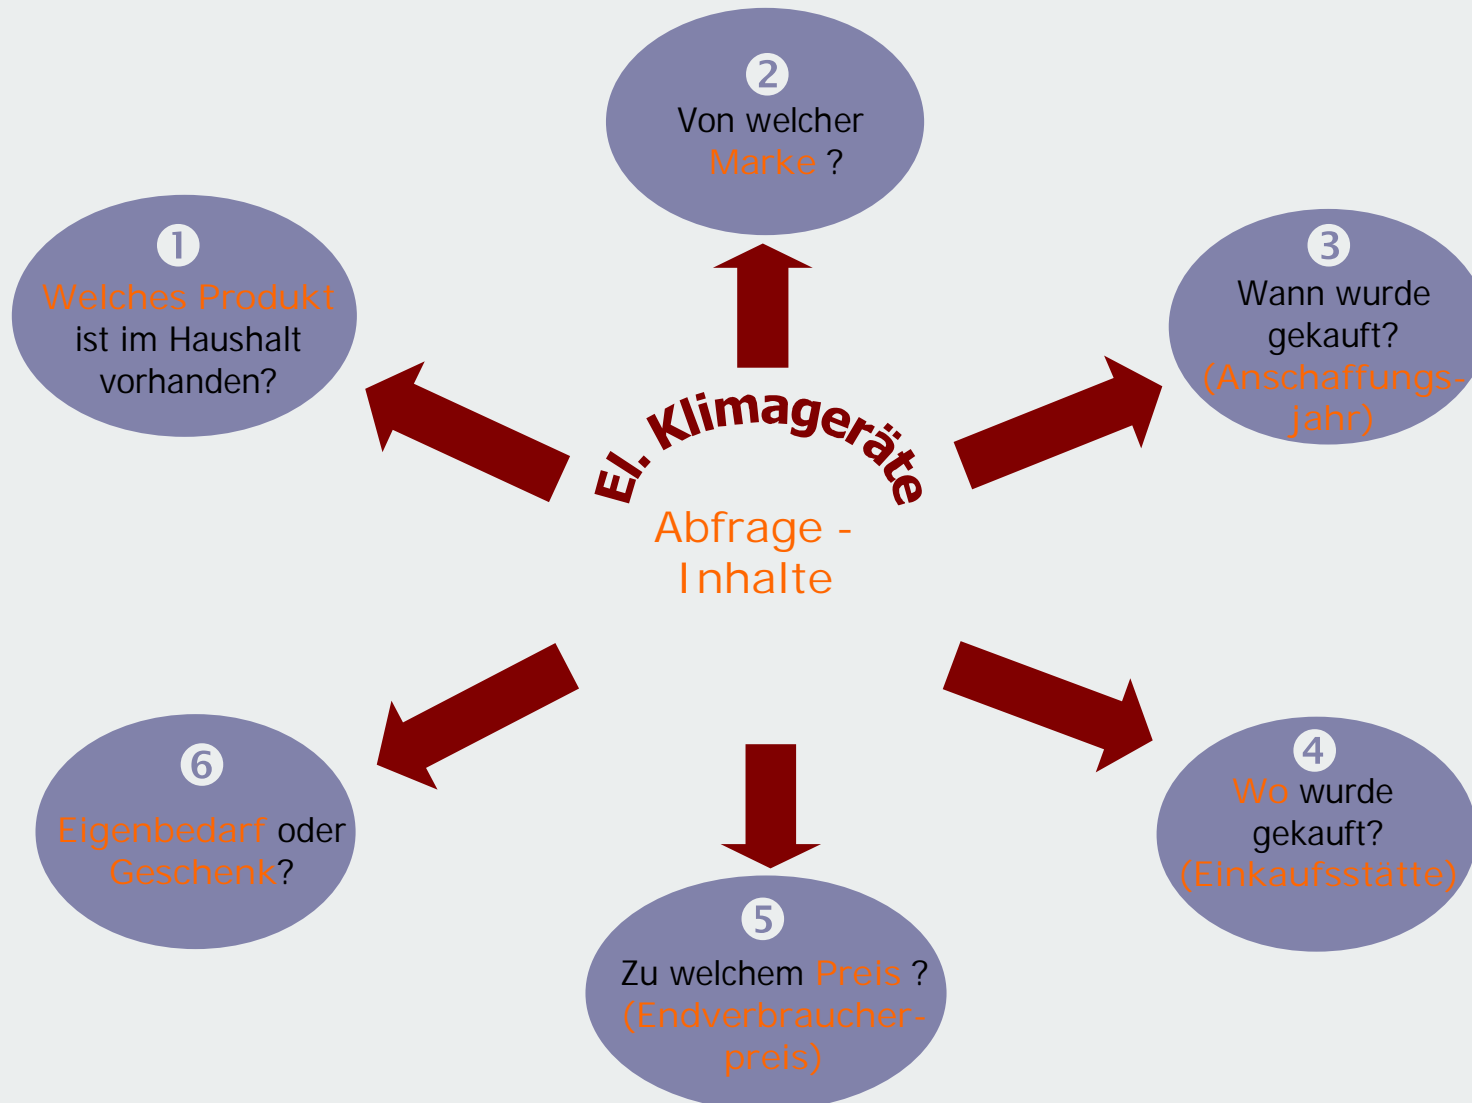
El. Klimageräte

Abfrage - Inhalte

①
Welches Produkt ist im Haushalt vorhanden?

②
Von welcher Marke ?

③
Wann wurde gekauft? (Anschaffungs-jahr)

④
Wo wurde gekauft? (Einkaufsstätte)

⑤
Zu welchem Preis ? (Endverbraucher-preis)

⑥
Eigenbedarf oder Geschenk?